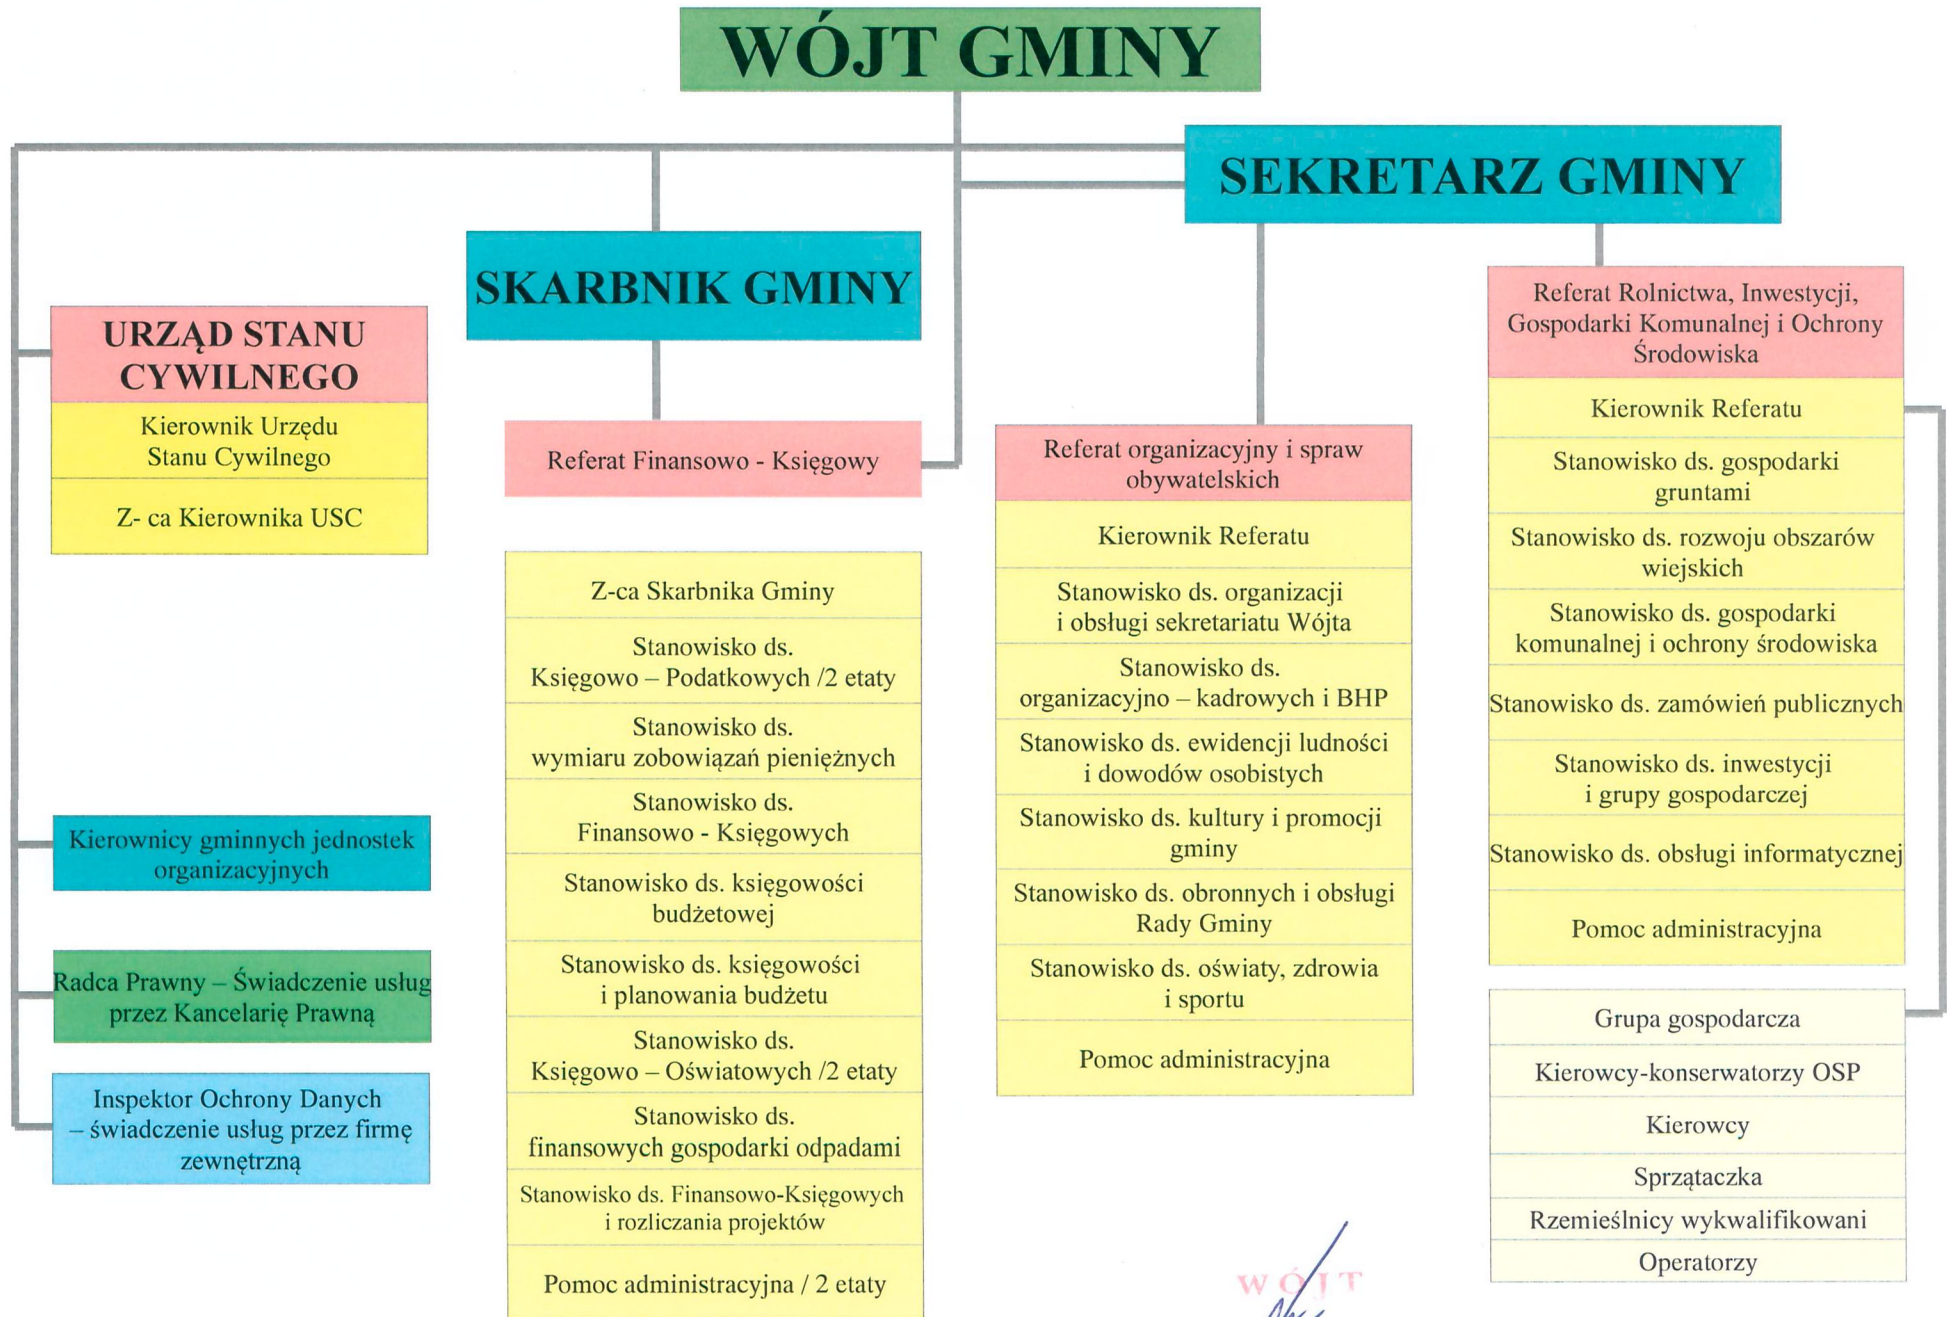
WÓJT GMINY

SEKRETARZ GMINY

SKARBNIK GMINY

URZĄD STANU CYWILNEGO

Kierownik Urzędu Stanu Cywilnego

Z- ca Kierownika USC

Kierownicy gminnych jednostek organizacyjnych

Radca Prawny – Świadczenie usług przez Kancelarię Prawną

Inspektor Ochrony Danych – świadczenie usług przez firmę zewnętrzną

Referat Finansowo - Księgowy

Z-ca Skarbnika Gminy

Stanowisko ds. Księgowo – Podatkowych /2 etaty

Stanowisko ds. wymiaru zobowiązań pieniężnych

Stanowisko ds. Finansowo - Księgowych

Stanowisko ds. księgowości budżetowej

Stanowisko ds. księgowości i planowania budżetu

Stanowisko ds. Księgowo – Oświatowych /2 etaty

Stanowisko ds. finansowych gospodarki odpadami

Stanowisko ds. Finansowo-Księgowych i rozliczania projektów

Pomoc administracyjna / 2 etaty

Referat organizacyjny i spraw obywatelskich

Kierownik Referatu

Stanowisko ds. organizacji i obsługi sekretariatu Wójta

Stanowisko ds. organizacyjno – kadrowych i BHP

Stanowisko ds. ewidencji ludności i dowodów osobistych

Stanowisko ds. kultury i promocji gminy

Stanowisko ds. obronnych i obsługi Rady Gminy

Stanowisko ds. oświaty, zdrowia i sportu

Pomoc administracyjna

Referat Rolnictwa, Inwestycji, Gospodarki Komunalnej i Ochrony Środowiska

Kierownik Referatu

Stanowisko ds. gospodarki gruntami

Stanowisko ds. rozwoju obszarów wiejskich

Stanowisko ds. gospodarki komunalnej i ochrony środowiska

Stanowisko ds. zamówień publicznych

Stanowisko ds. inwestycji i grupy gospodarczej

Stanowisko ds. obsługi informatycznej

Pomoc administracyjna

Grupa gospodarcza

Kierowcy-konserwatorzy OSP

Kierowcy

Sprzątaczka

Rzemieślnicy wykwalifikowani

Operatorzy

WÓJT